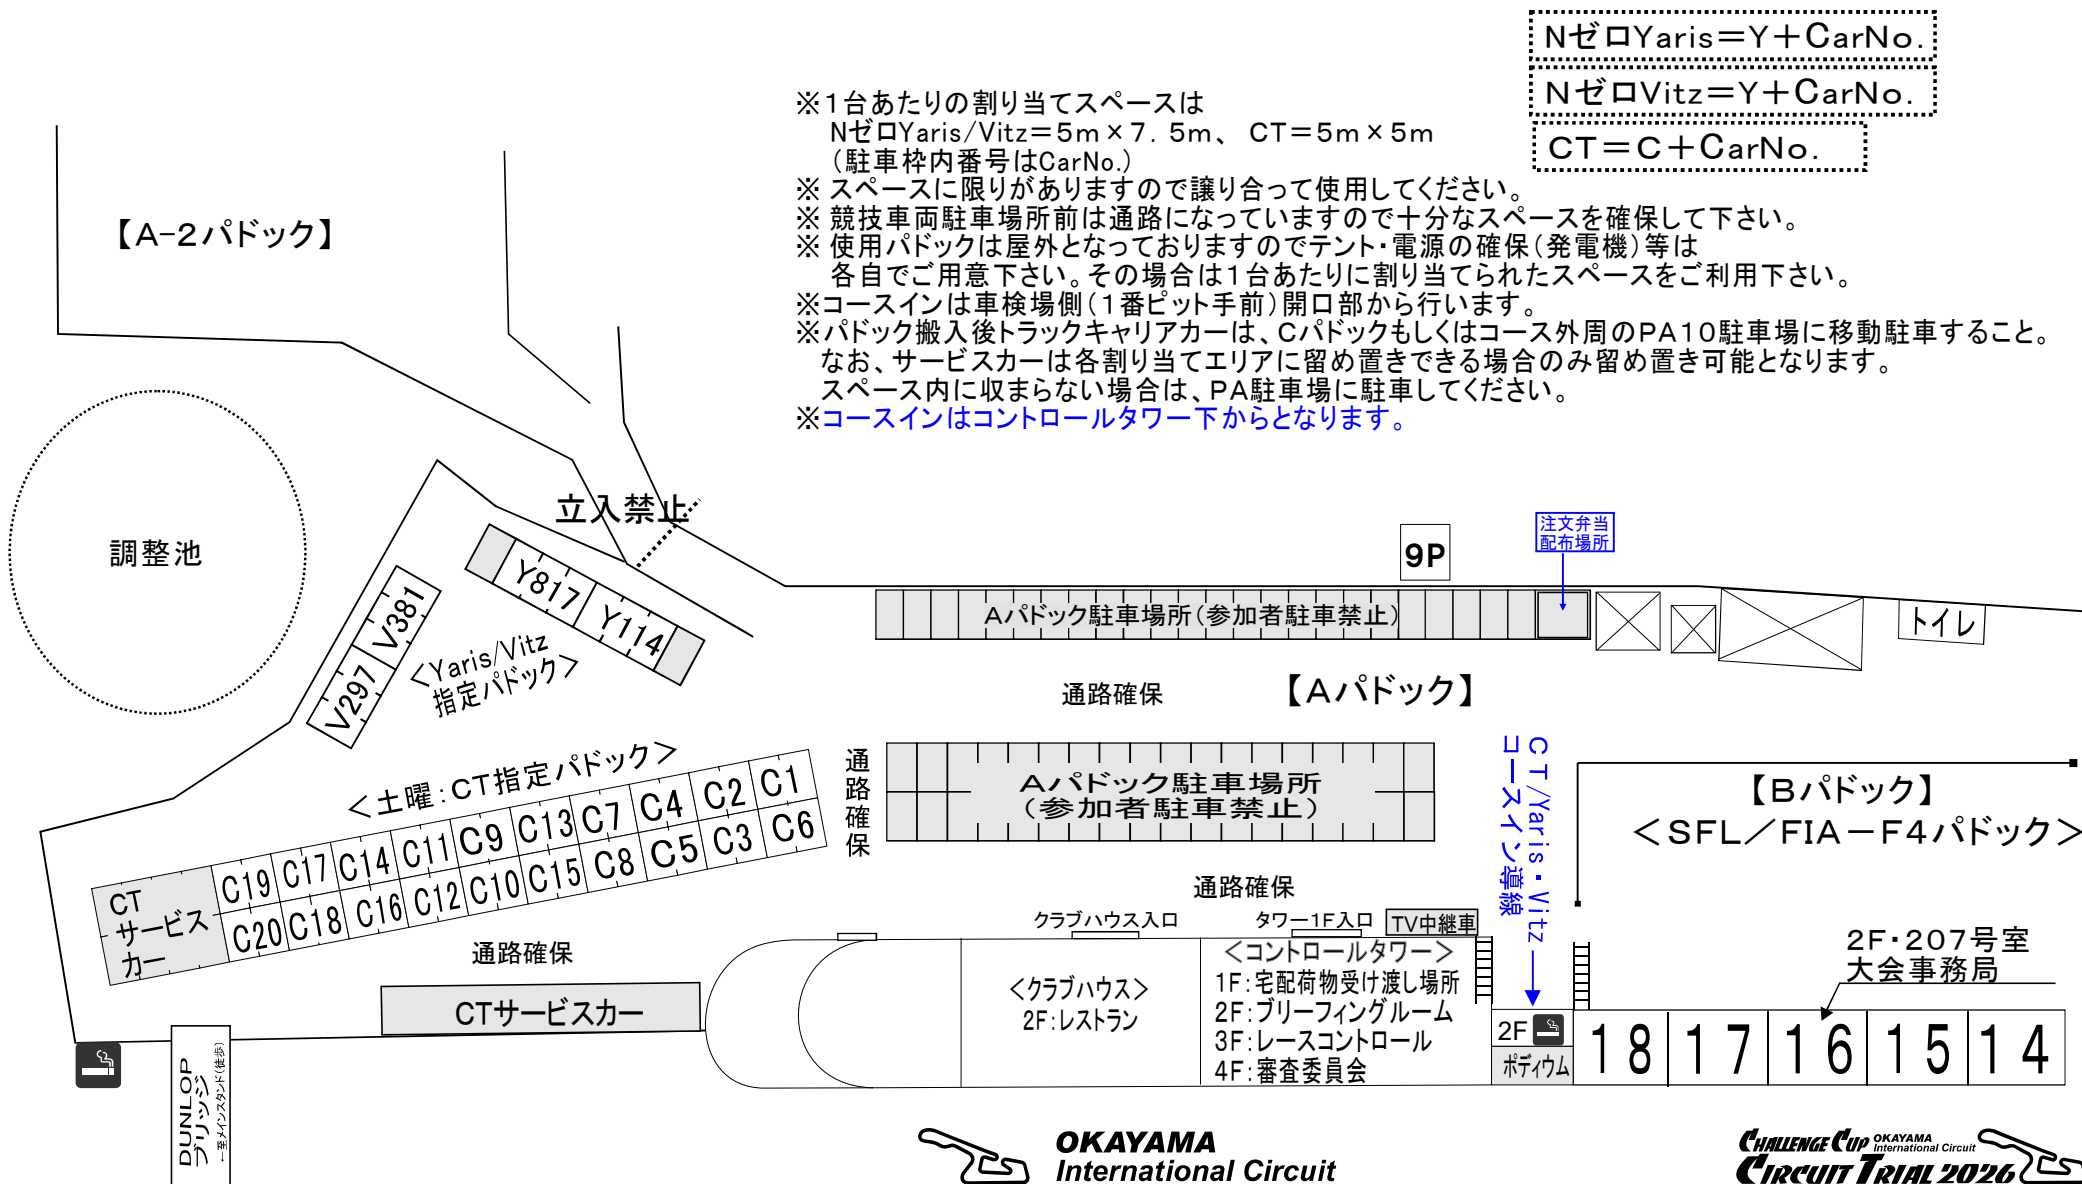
NゼロYaris＝Y＋CarNo.
NゼロVitz＝Y＋CarNo.
CT＝C＋CarNo.

※1台あたりの割り当てスペースは
NゼロYaris/Vitz＝5m×7.5m、 CT＝5m×5m
（駐車枠内番号はCarNo.）
※ スペースに限りがありますので譲り合って使用してください。
※ 競技車両駐車場所前は通路になっていますので十分なスペースを確保して下さい。
※ 使用パドックは屋外となっておりますのでテント・電源の確保（発電機）等は各自でご用意下さい。その場合は1台あたりに割り当てられたスペースをご利用下さい。
※コースインは車検場側（1番ピット手前）開口部から行います。
※パドック搬入後トラックキャリアカーは、Cパドックもしくはコース外周のPA10駐車場に移動駐車すること。
なお、サービスカーは各割り当てエリアに留め置きできる場合のみ留め置き可能となります。
スペース内に収まらない場合は、PA駐車場に駐車してください。
※コースインはコントロールタワー下からとなります。

【A−2パドック】

調整池

立入禁止

Y817 Y114
V381 V297
＜Yaris/Vitz 指定パドック＞

9P
注文弁当配布場所
Aパドック駐車場所（参加者駐車禁止）
トイレ
通路確保
【Aパドック】

＜土曜：CT指定パドック＞
C19 C17 C14 C11 C9 C13 C7 C4 C2 C1
C20 C18 C16 C12 C10 C15 C8 C5 C3 C6
CT サービスカー
通路確保
CTサービスカー

通路確保
Aパドック駐車場所
（参加者駐車禁止）
通路確保

CT/Yaris・Vitz コースイン導線

【Bパドック】
＜SFL／FIA−F4パドック＞

クラブハウス入口
タワー1F入口
TV中継車
＜クラブハウス＞
2F：レストラン
＜コントロールタワー＞
1F：宅配荷物受け渡し場所
2F：ブリーフィングルーム
3F：レースコントロール
4F：審査委員会
2F
ポディウム
2F・207号室
大会事務局
18 17 16 15 14

DUNLOP ブリッジ
←至メインスタンド（徒歩）

OKAYAMA International Circuit
CHALLENGE CUP OKAYAMA International Circuit
CIRCUIT TRIAL 2026